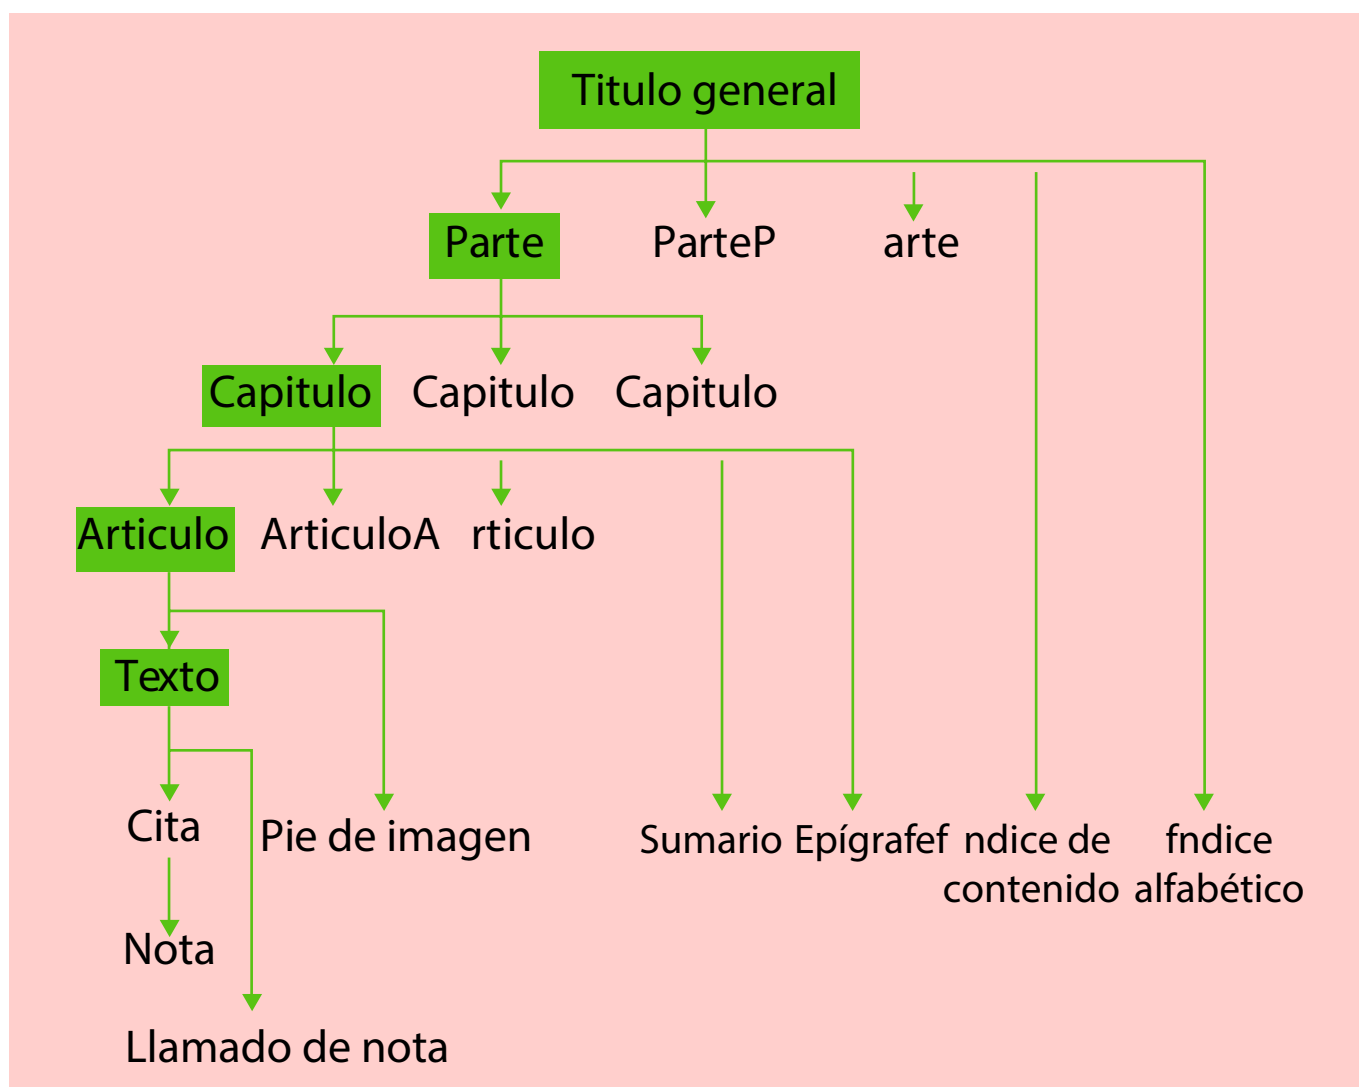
Titulo general

Parte

ParteP

arte

Capitulo

Capitulo

Capitulo

Articulo

ArticuloA

rticulo

Texto

Cita

Pie de imagen

Sumario

Epígrafef

ndice de contenido

fndice alfabético

Nota

Llamado de nota